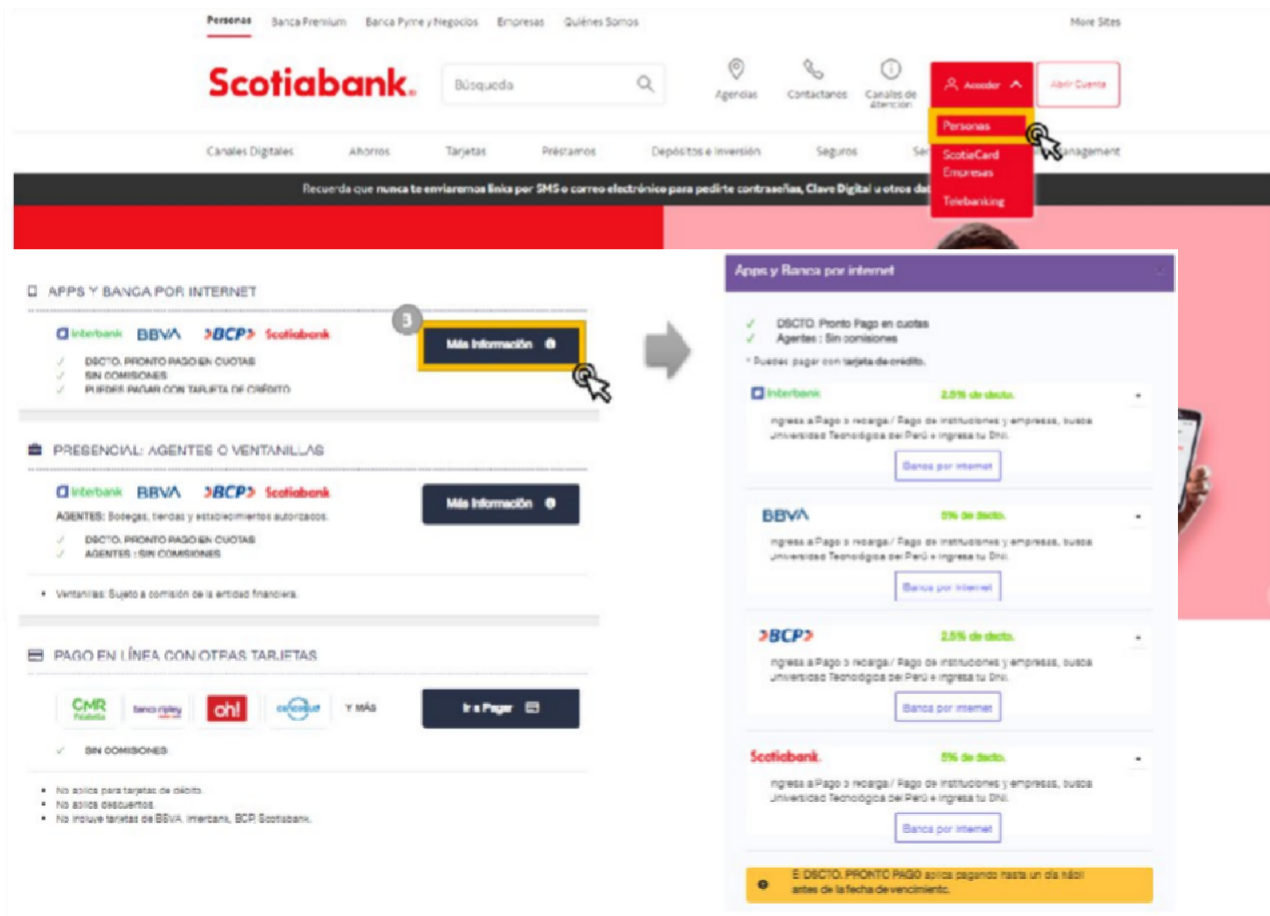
Personas Banca Premium Banca Pyme y Negocios Empresas Quiénes Somos More Sites

Scotiabank.

Búsqueda

Agencias Contactanos Canales de Atención

Acceder

Abrir Cuenta

Personas

ScotiaCard Empresas

Telebanking

Canales Digitales Ahorros Tarjetas Préstamos Depósitos e Inversión Seguros Se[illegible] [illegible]anagement

Recuerda que nunca te enviaremos links por SMS o correo electrónico para pedirte contraseñas, Clave Digital u otros da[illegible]

APPS Y BANCA POR INTERNET

Interbank BBVA BCP Scotiabank

3

Más Información

DSCTO. PRONTO PAGO EN CUOTAS
SIN COMISIONES
PUEDES PAGAR CON TARJETA DE CRÉDITO

PRESENCIAL: AGENTES O VENTANILLAS

Interbank BBVA BCP Scotiabank

Más Información

AGENTES: Bodegas, tiendas y establecimientos autorizados.

DSCTO. PRONTO PAGO EN CUOTAS
AGENTES : SIN COMISIONES

Ventanillas: Sujeto a comisión de la entidad financiera.

PAGO EN LÍNEA CON OTRAS TARJETAS

CMR Falabella banco ripley oh! cencosud Y MÁS

Ir a Pagar

SIN COMISIONES

No aplica para tarjetas de débito.
No aplica descuentos.
No incluye tarjetas de BBVA, Interbank, BCP, Scotiabank.

Apps y Banca por internet

DSCTO. Pronto Pago en cuotas
Agentes : Sin comisiones
* Puedes pagar con tarjeta de crédito.

Interbank 2.5% de dscto.
Ingresa a Pago o recarga / Pago de instituciones y empresas, busca Universidad Tecnológica del Perú e ingresa tu DNI.
Banca por internet

BBVA 5% de dscto.
Ingresa a Pago o recarga / Pago de instituciones y empresas, busca Universidad Tecnológica del Perú e ingresa tu DNI.
Banca por internet

BCP 2.5% de dscto.
Ingresa a Pago o recarga / Pago de instituciones y empresas, busca Universidad Tecnológica del Perú e ingresa tu DNI.
Banca por internet

Scotiabank. 5% de dscto.
Ingresa a Pago o recarga / Pago de instituciones y empresas, busca Universidad Tecnológica del Perú e ingresa tu DNI.
Banca por internet

El DSCTO. PRONTO PAGO aplica pagando hasta un día hábil antes de la fecha de vencimiento.